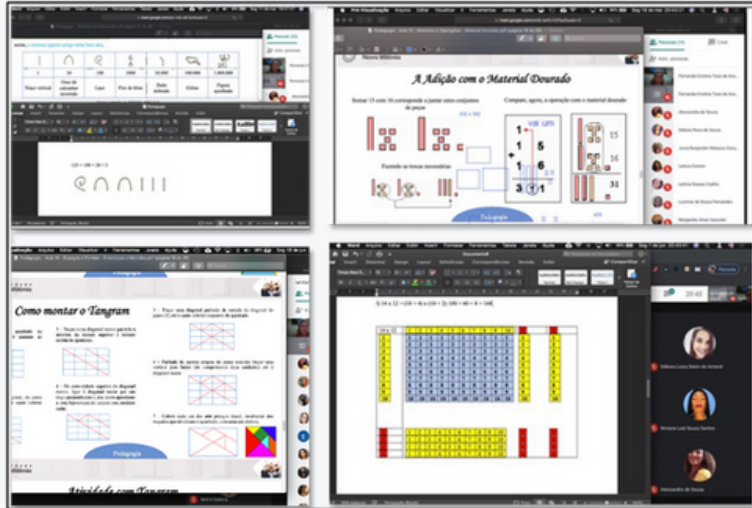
A Adição com o Material Dourado

Somar 15 com 16 corresponde a juntar estes conjuntos de peças:

Compare, agora, a operação com o material dourado

Fazendo as trocas necessárias

15

16

31

Pedagogia

Como montar o Tangram

Pedagogia

Atividade com Tangram

Pré-Visualização Arquivo Editar Visualizar Ir Ferramentas Janela Ajuda

Word Arquivo Editar Exibir Inserir Formatar Ferramentas Tabela Janela Ajuda

Documento1

20:45

Pessoas

Débora Luiza Bezerra de Amaral

Rosane Leal Souza Santos

Alessandra de Souza

Fernanda Cristina Toso de Araújo

Alessandra de Souza

Pessoas (13)

Chat